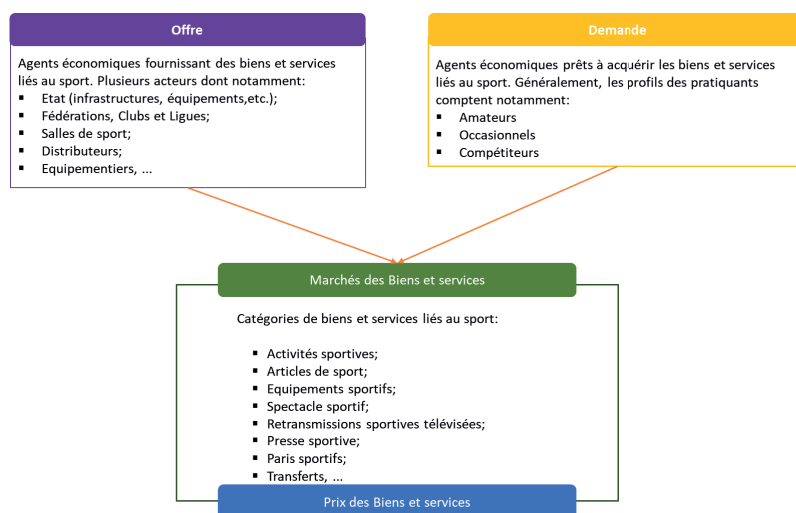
Offre

Agents économiques fournissant des biens et services liés au sport. Plusieurs acteurs dont notamment:
- Etat (infrastructures, équipements,etc.);
- Fédérations, Clubs et Ligues;
- Salles de sport;
- Distributeurs;
- Equipementiers, ...

Demande

Agents économiques prêts à acquérir les biens et services liés au sport. Généralement, les profils des pratiquants comptent notamment:
- Amateurs
- Occasionnels
- Compétiteurs

Marchés des Biens et services

Catégories de biens et services liés au sport:

- Activités sportives;
- Articles de sport;
- Equipements sportifs;
- Spectacle sportif;
- Retransmissions sportives télévisées;
- Presse sportive;
- Paris sportifs;
- Transferts, ...

Prix des Biens et services